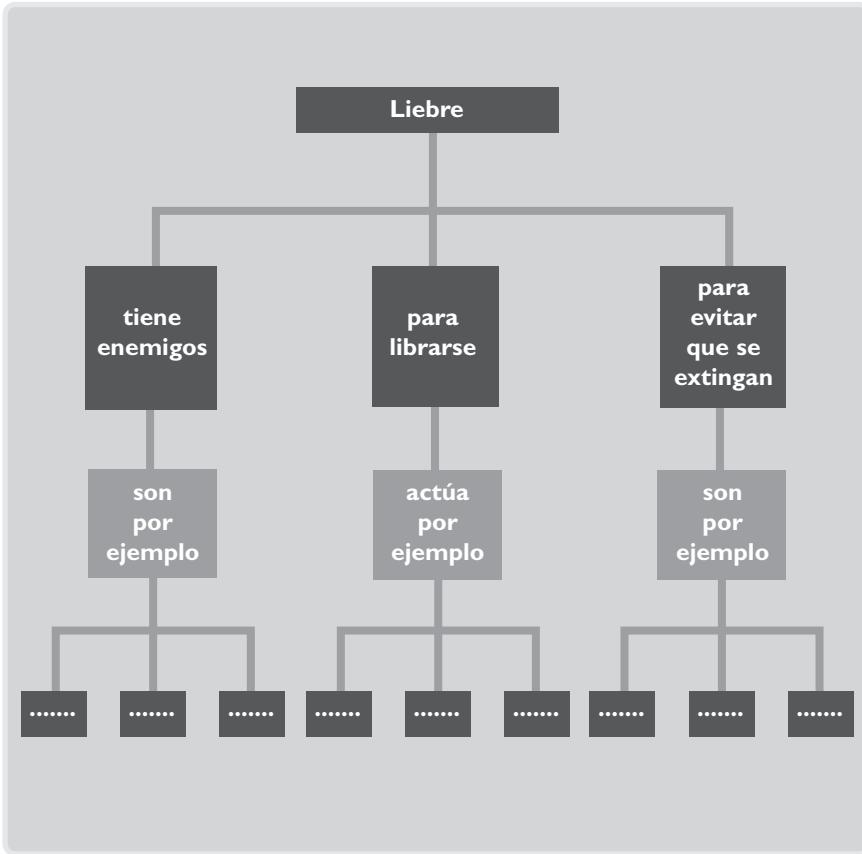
Liebre

tiene enemigos

son por ejemplo

.......

.......

.......

para librarse

actúa por ejemplo

.......

.......

.......

para evitar que se extingan

son por ejemplo

.......

.......

.......